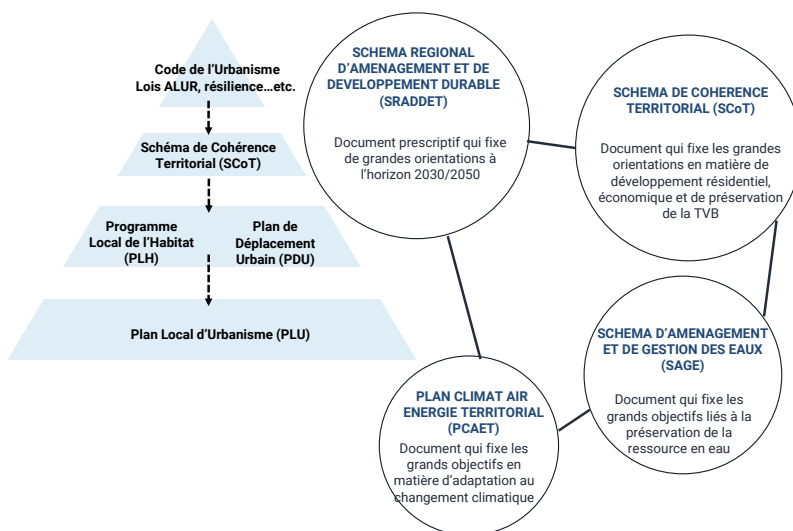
Code de l'Urbanisme
Lois ALUR, résilience…etc.

Schéma de Cohérence Territorial (SCoT)

Programme Local de l'Habitat (PLH)

Plan de Déplacement Urbain (PDU)

Plan Local d'Urbanisme (PLU)

SCHEMA REGIONAL D'AMENAGEMENT ET DE DEVELOPPEMENT DURABLE (SRADDET)

Document prescriptif qui fixe de grandes orientations à l'horizon 2030/2050

SCHEMA DE COHERENCE TERRITORIAL (SCoT)

Document qui fixe les grandes orientations en matière de développement résidentiel, économique et de préservation de la TVB

SCHEMA D'AMENAGEMENT ET DE GESTION DES EAUX (SAGE)

Document qui fixe les grands objectifs liés à la préservation de la ressource en eau

PLAN CLIMAT AIR ENERGIE TERRITORIAL (PCAET)

Document qui fixe les grands objectifs en matière d'adaptation au changement climatique